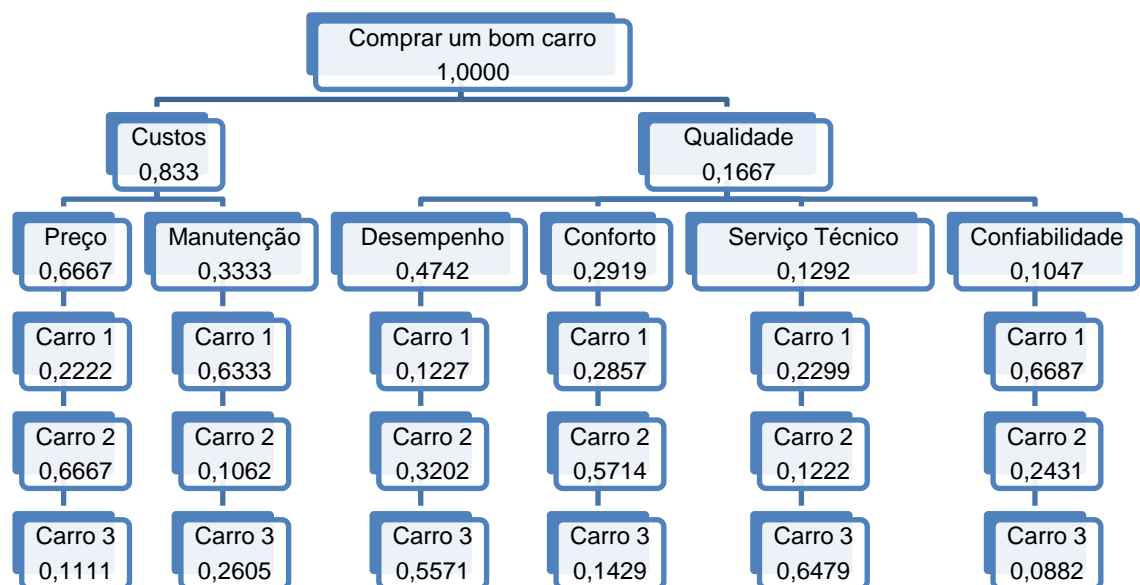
Comprar um bom carro
1,0000

Custos
0,833

Qualidade
0,1667

Preço
0,6667

Manutenção
0,3333

Desempenho
0,4742

Conforto
0,2919

Serviço Técnico
0,1292

Confiabilidade
0,1047

Carro 1
0,2222

Carro 1
0,6333

Carro 1
0,1227

Carro 1
0,2857

Carro 1
0,2299

Carro 1
0,6687

Carro 2
0,6667

Carro 2
0,1062

Carro 2
0,3202

Carro 2
0,5714

Carro 2
0,1222

Carro 2
0,2431

Carro 3
0,1111

Carro 3
0,2605

Carro 3
0,5571

Carro 3
0,1429

Carro 3
0,6479

Carro 3
0,0882